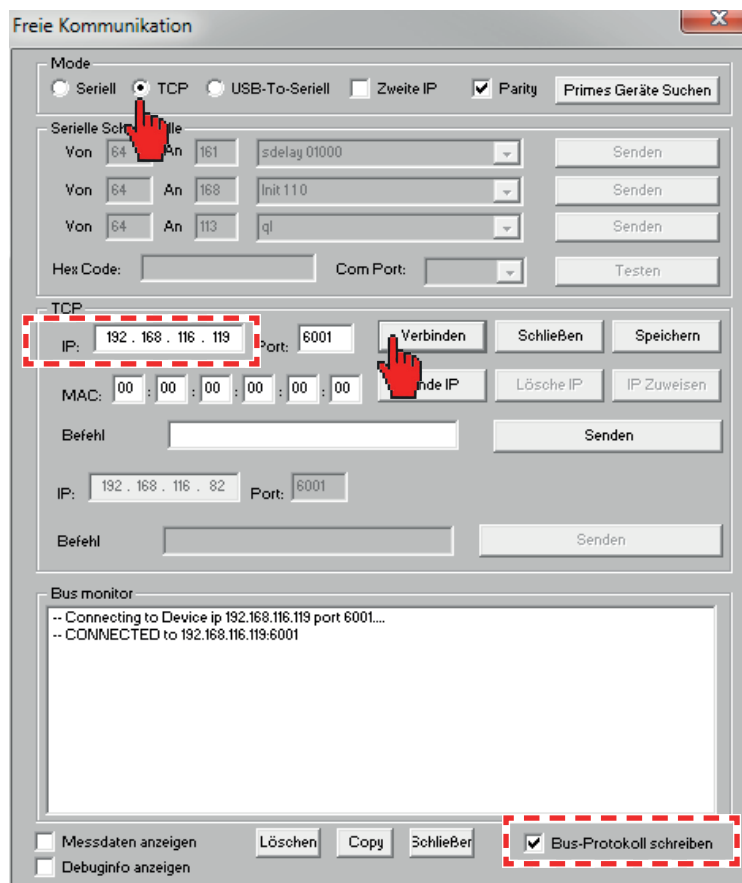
Freie Kommunikation

Mode
Seriell TCP USB-To-Seriell Zweite IP Parity Primes Geräte Suchen

Serielle Sch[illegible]lle
Von 64 An 161 sdelay 01000 Senden
Von 64 An 168 Init 110 Senden
Von 64 An 113 ql Senden
Hex Code: Com Port: Testen

TCP
IP: 192 . 168 . 116 . 119 Port: 6001 Verbinden Schließen Speichern
MAC: 00 : 00 : 00 : 00 : 00 : 00 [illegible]nde IP Lösche IP IP Zuweisen
Befehl Senden

IP: 192 . 168 . 116 . 82 Port: 6001

Befehl Senden

Bus monitor
-- Connecting to Device ip 192.168.116.119 port 6001....
-- CONNECTED to 192.168.116.119:6001

Messdaten anzeigen Löschen Copy Schließen Bus-Protokoll schreiben
Debuginfo anzeigen